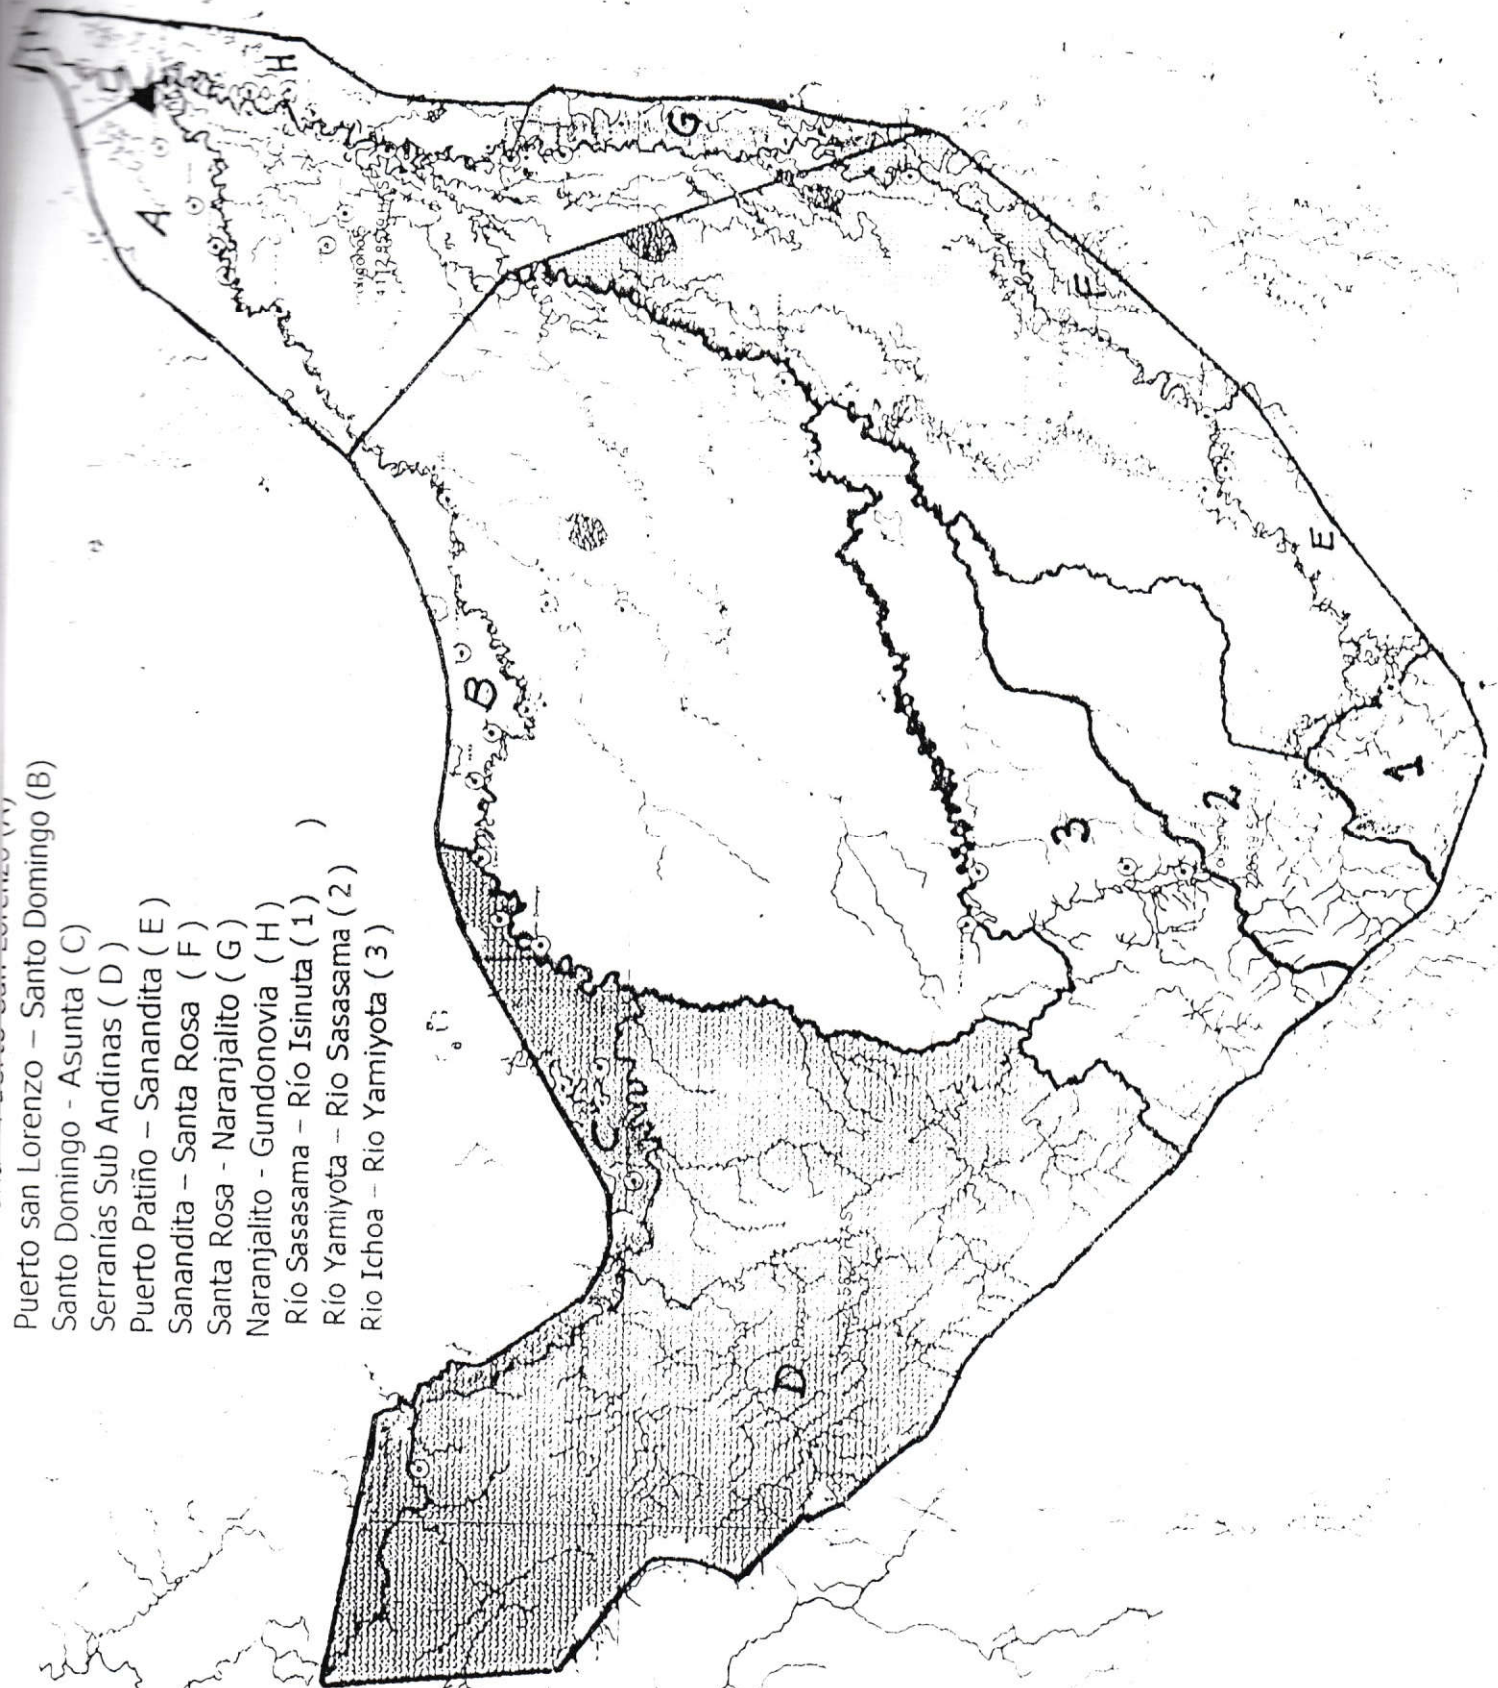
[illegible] Puerto San Lorenzo (A)
Puerto san Lorenzo – Santo Domingo (B)
Santo Domingo - Asunta ( C)
Serranías Sub Andinas ( D )
Puerto Patiño – Sanandita ( E )
Sanandita – Santa Rosa ( F )
Santa Rosa - Naranjalito ( G )
Naranjalito - Gundonovia ( H )
Río Sasasama – Río Isinuta ( 1 )
Río Yamiyota – Río Sasasama ( 2 )
Río Ichoa – Río Yamiyota ( 3 )

H
A
G
F
E
B
3
2
1
C
D